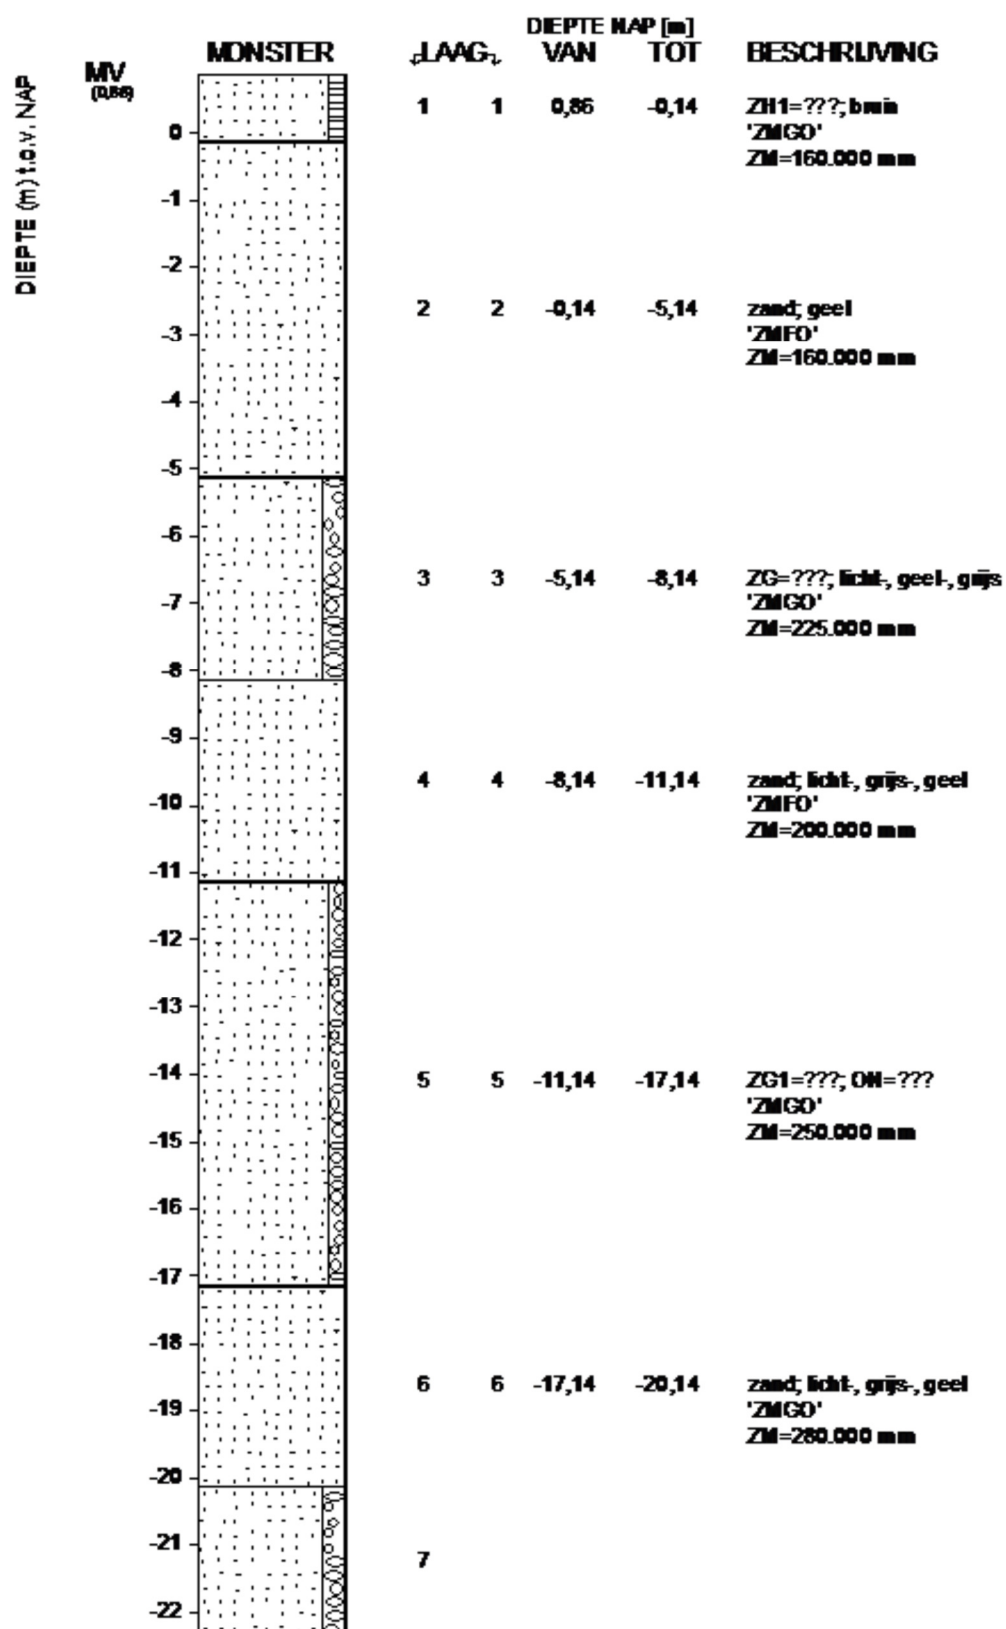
DIEPTE (m) t.o.v. NAP

MV
(0,86)

MONSTER

0
-1
-2
-3
-4
-5
-6
-7
-8
-9
-10
-11
-12
-13
-14
-15
-16
-17
-18
-19
-20
-21
-22

| LAAG | | DIEPTE NAP [m] VAN | TOT | BESCHRIJVING |
|---|---|---|---|---|
| 1 | 1 | 0,86 | -0,14 | ZH1=???; bruin 'ZMGO' ZM=160.000 mm |
| 2 | 2 | -0,14 | -5,14 | zand; geel 'ZMFO' ZM=160.000 mm |
| 3 | 3 | -5,14 | -8,14 | ZG=???; licht-, geel-, grijs 'ZMGO' ZM=225.000 mm |
| 4 | 4 | -8,14 | -11,14 | zand; licht-, grijs-, geel 'ZMFO' ZM=200.000 mm |
| 5 | 5 | -11,14 | -17,14 | ZG1=???; OM=??? 'ZMGO' ZM=250.000 mm |
| 6 | 6 | -17,14 | -20,14 | zand; licht-, grijs-, geel 'ZMGO' ZM=280.000 mm |
| 7 | | | | |